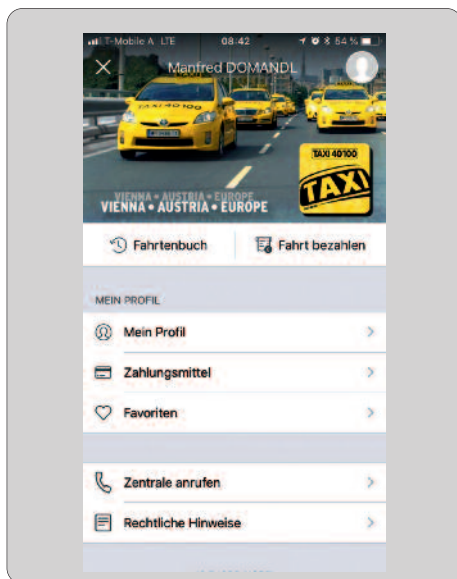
T-Mobile A LTE 08:42 54 %

Manfred DOMANDL

TAXI 40100

TAXI 40100

TAXI

VIENNA • AUSTRIA • EUROPE

VIENNA • AUSTRIA • EUROPE

Fahrtenbuch

Fahrt bezahlen

MEIN PROFIL

Mein Profil

Zahlungsmittel

Favoriten

Zentrale anrufen

Rechtliche Hinweise